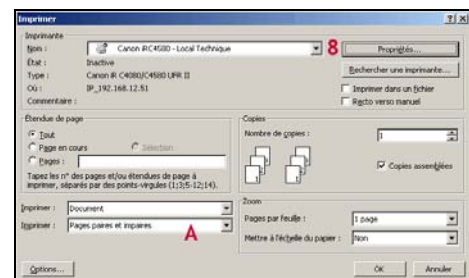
Imprimer ?|X

Imprimante
Nom : Canon iRC4580 - Local Technique 8 Propriétés...
État : Inactive
Type : Canon iR C4080/C4580 UFR II
Où : IP_192.168.12.51
Commentaire :
Rechercher une imprimante...
Imprimer dans un fichier
Recto verso manuel

Étendue de page
Tout
Page en cours
Sélection
Pages :
Tapez les n° des pages et/ou étendues de page à imprimer, séparés par des points-virgules (1;3;5-12;14).

Copies
Nombre de copies : 1
Copies assemblées

Imprimer : Document
Imprimer : Pages paires et impaires A

Zoom
Pages par feuille : 1 page
Mettre à l'échelle du papier : Non

Options... OK Annuler